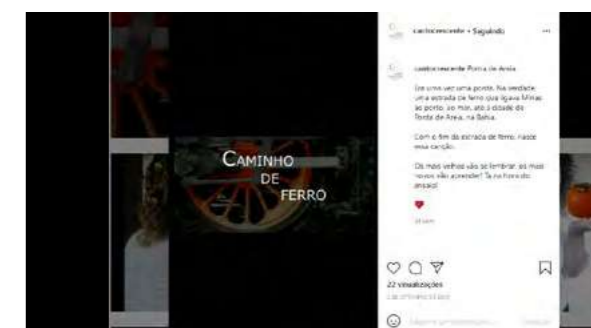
Caminho de ferro

cactocrescente • Seguindo

cactocrescente Ponta de Areia

Era uma vez uma ponte. Na verdade, uma estrada de ferro que ligava Minas ao porto, ao mar, até a cidade de Ponta de Areia, na Bahia.

Com o fim da estrada de ferro, nasce essa canção.

Os mais velhos vão se lembrar, os mais novos vão aprender! Ta no forno do ensaio!

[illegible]

22 visualizações

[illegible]

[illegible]